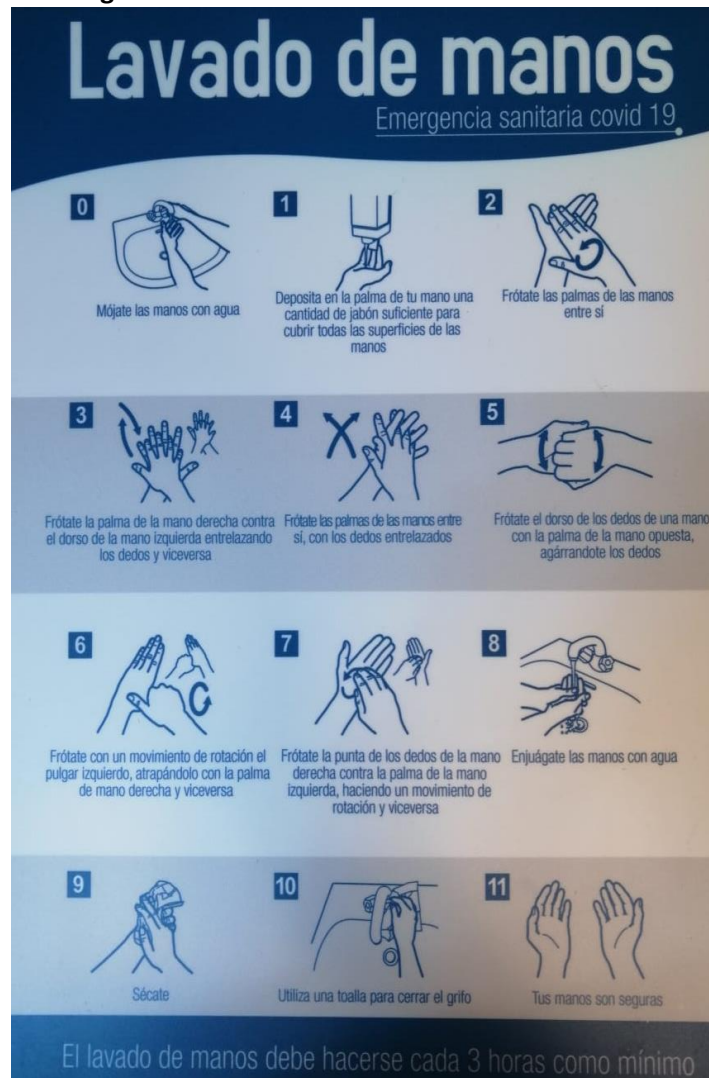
Lavado de manos
Emergencia sanitaria covid 19

0
Mójate las manos con agua

1
Deposita en la palma de tu mano una cantidad de jabón suficiente para cubrir todas las superficies de las manos

2
Frótate las palmas de las manos entre sí

3
Frótate la palma de la mano derecha contra el dorso de la mano izquierda entrelazando los dedos y viceversa

4
Frótate las palmas de las manos entre sí, con los dedos entrelazados

5
Frótate el dorso de los dedos de una mano con la palma de la mano opuesta, agárrandote los dedos

6
Frótate con un movimiento de rotación el pulgar izquierdo, atrapándolo con la palma de mano derecha y viceversa

7
Frótate la punta de los dedos de la mano derecha contra la palma de la mano izquierda, haciendo un movimiento de rotación y viceversa

8
Enjuágate las manos con agua

9
Sécate

10
Utiliza una toalla para cerrar el grifo

11
Tus manos son seguras

El lavado de manos debe hacerse cada 3 horas como mínimo